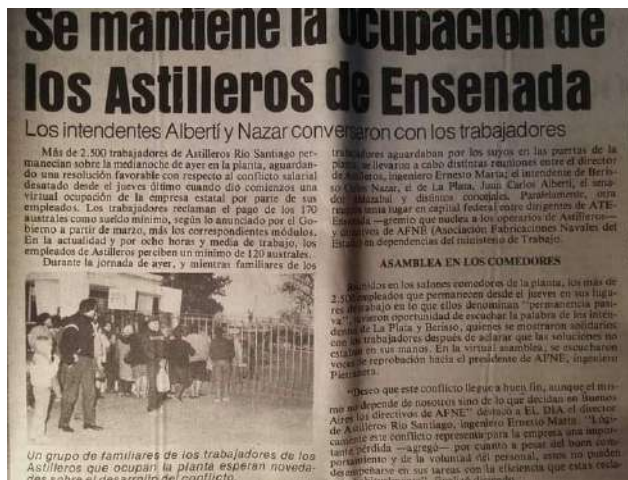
Se mantiene la ocupación de los Astilleros de Ensenada

Los intendentes Albertí y Nazar conversaron con los trabajadores

Más de 2.500 trabajadores de Astilleros Río Santiago permanecían sobre la medianoche de ayer en la planta, aguardando una resolución favorable con respecto al conflicto salarial desatado desde el jueves último cuando dio comienzo una virtual ocupación de la empresa estatal por parte de sus empleados. Los trabajadores reclaman el pago de los 170 australes como sueldo mínimo, según lo anunciado por el Gobierno a partir de marzo, más los correspondientes módulos. En la actualidad y por ocho horas y media de trabajo, los empleados de Astilleros perciben un mínimo de 120 australes.

Durante la jornada de ayer, y mientras familiares de los trabajadores aguardaban por los suyos en las puertas de la planta, se llevaron a cabo distintas reuniones entre el director de Astilleros, ingeniero Ernesto Marta; el intendente de Berisso, Carlos Nazar, el de La Plata, Juan Carlos Albertí, el senador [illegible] y distintos concejales. Paralelamente, otra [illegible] tenía lugar en capital federal entre dirigentes de ATE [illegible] que nuclea a los operarios de Astilleros y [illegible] de AFNE (Asociación Fabricaciones Navales del Estado) en dependencias del ministerio de Trabajo.

ASAMBLEA EN LOS COMEDORES

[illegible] en los salones comedores de la planta, los más de 2.500 empleados que permanecen desde el jueves en sus lugares de trabajo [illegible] lo que ellos denominan "permanencia pacífica", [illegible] oportunidad de escuchar la palabra de los intendentes de La Plata y Berisso, quienes se mostraron solidarios con los trabajadores después de aclarar que las soluciones no estaban en sus manos. En la virtual asamblea, se escucharon voces de reprobación hacia el presidente de AFNE, ingeniero Pierandrea.

"Deseo que este conflicto llegue a buen fin, aunque el mismo no depende de nosotros sino de lo que decidan en Buenos Aires los directivos de AFNE" declaró a EL DIA el director de Astilleros Río Santiago, ingeniero Ernesto Marta. "Lógicamente este conflicto representa para la empresa una importante pérdida —agregó— por cuanto a pesar del buen comportamiento y de la voluntad del personal, estos no pueden desempeñarse en sus tareas con la eficiencia que estas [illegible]

Un grupo de familiares de los trabajadores de los Astilleros que ocupan la planta esperan novedades sobre el desarrollo del conflicto